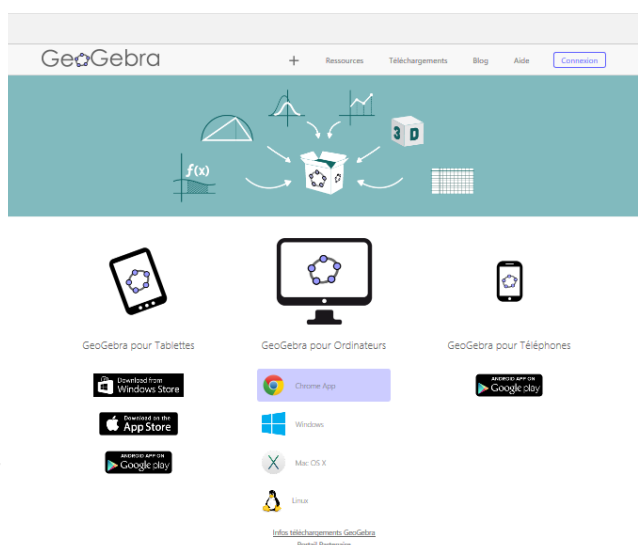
GeoGebra

+ Ressources Téléchargements Blog Aide Connexion

f(x)

3D

GeoGebra pour Tablettes

Download from Windows Store

Download on the App Store

ANDROID APP ON Google play

GeoGebra pour Ordinateurs

Chrome App

Windows

Mac OS X

Linux

GeoGebra pour Téléphones

ANDROID APP ON Google play

Infos téléchargements GeoGebra

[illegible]